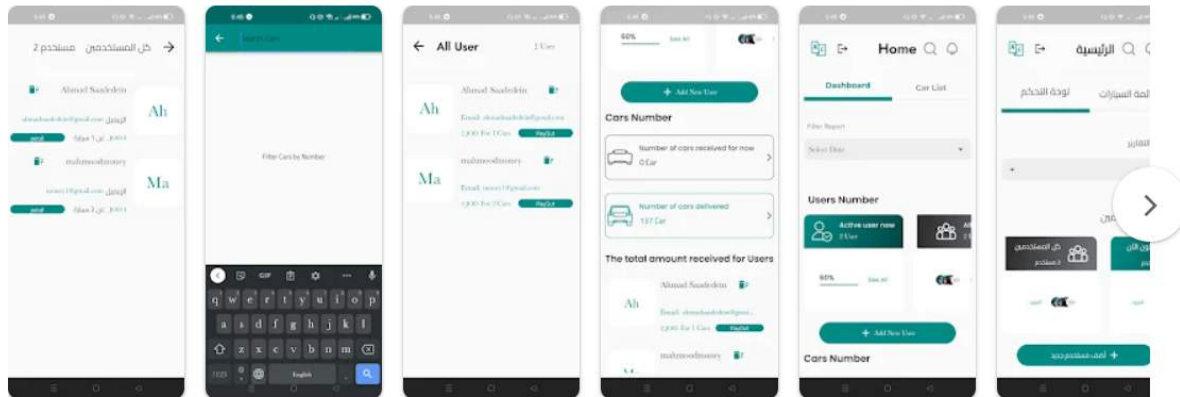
كل المستخدمين مستخدم 2

Ahmad Saadeddin

Ah

الإيميل ahmadsaadeddin@gmail.com

عن 1 عربة 1,900

mahmoodmoory

Ma

الإيميل moore1@gmail.com

عن 2 عربة 1,900

Search Cars

Filter Cars by Number

q w e r t y u i o p

a s d f g h j k l

z x c v b n m

English

All User

2 User

Ahmad Saadeddin

Ah

Email: ahmadsaadeddin@gmail.com

1,900 For 1 Cars

PayOut

mahmoodmoory

Ma

Email: moore1@gmail.com

1,900 For 2 Cars

PayOut

60%

See All

+ Add New User

Cars Number

Number of cars received for now

0 Car

Number of cars delivered

137 Car

The total amount received for Users

Ahmad Saadeddin

Ah

Email: ahmadsaadeddin@gmail.com

1,900 For 1 Cars

PayOut

mahmoodmoory

Home

Dashboard

Car List

Filter Report

Select Date

Users Number

Active user now

2 User

60%

See All

+ Add New User

Cars Number

الرئيسية

لوحة التحكم

قائمة السيارات

التقارير

كل المستخدمين

2 مستخدم

+ أضف مستخدم جديد